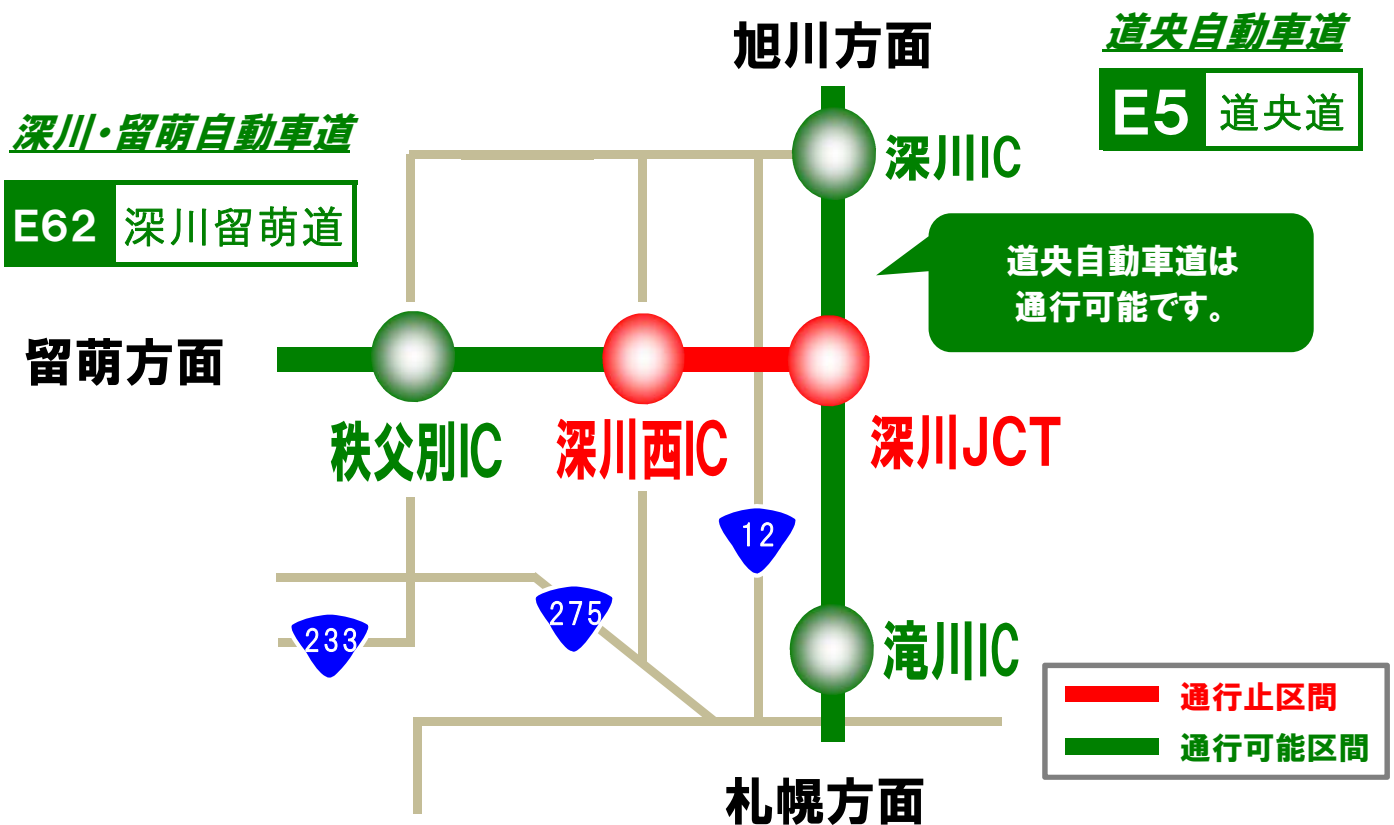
旭川方面

道央自動車道

E5 道央道

深川・留萌自動車道

E62 深川留萌道

深川IC

道央自動車道は通行可能です。

留萌方面

秩父別IC

深川西IC

深川JCT

12

275

233

滝川IC

通行止区間

通行可能区間

札幌方面